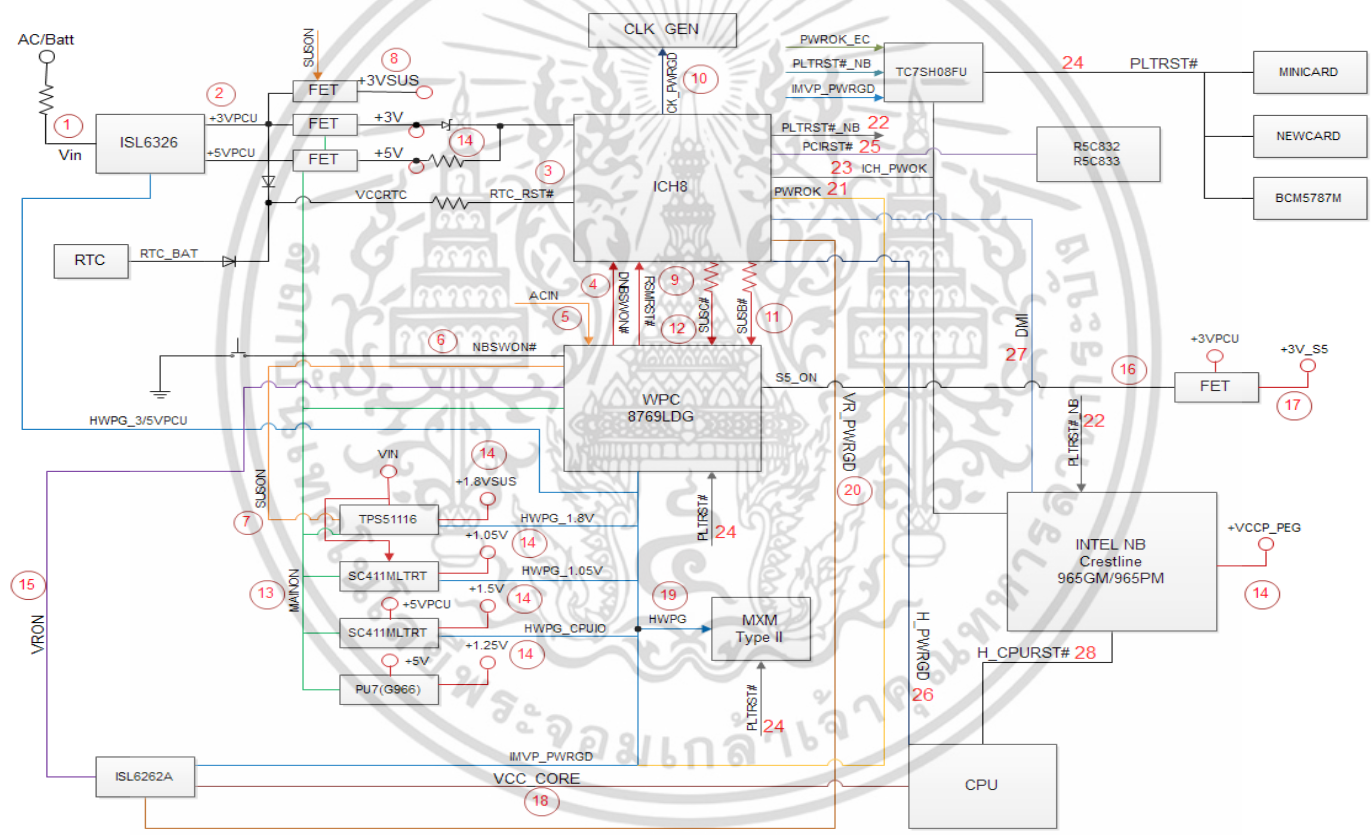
AC/Batt
1
Vin
ISL6326
2
+3VPCU
+5VPCU
SUSON
FET
8
+3VSUS
FET
+3V
FET
+5V
14
VCCRTC
RTC_RST#
RTC
RTC_BAT
CLK GEN
CK_PWRGD
10
3
ICH8
PWROK_EC
PLTRST#_NB
IMVP_PWRGD
TC7SH08FU
24
PLTRST#
MINICARD
NEWCARD
BCM5787M
PLTRST#_NB 22
PCIRST# 25
23 ICH_PWOK
PWROK 21
R5C832
R5C833
ACIN
4
5
PWRBTN#
RSMRST#
9
12
SUSC#
SUSB#
11
6
NBSWON#
DMI
27
WPC
8769LDG
S5_ON
16
+3VPCU
FET
+3V_S5
17
HWPG_3/5VPCU
PLTRST#_NB
22
VR_PWRGD
SUSON
7
VIN
14
+1.8VSUS
TPS51116
HWPG_1.8V
20
PLTRST#
24
+1.05V
14
INTEL NB
Crestline
965GM/965PM
+VCCP_PEG
14
15
VRON
13
MAINON
SC411MLTRT
HWPG_1.05V
+5VPCU
+1.5V
14
19
SC411MLTRT
HWPG_CPUIO
HWPG
MXM
Type II
+5V
+1.25V
14
PU7(G966)
PLTRST#
24
H_PWRGD
26
H_CPURST# 28
ISL6262A
IMVP_PWRGD
VCC_CORE
18
CPU